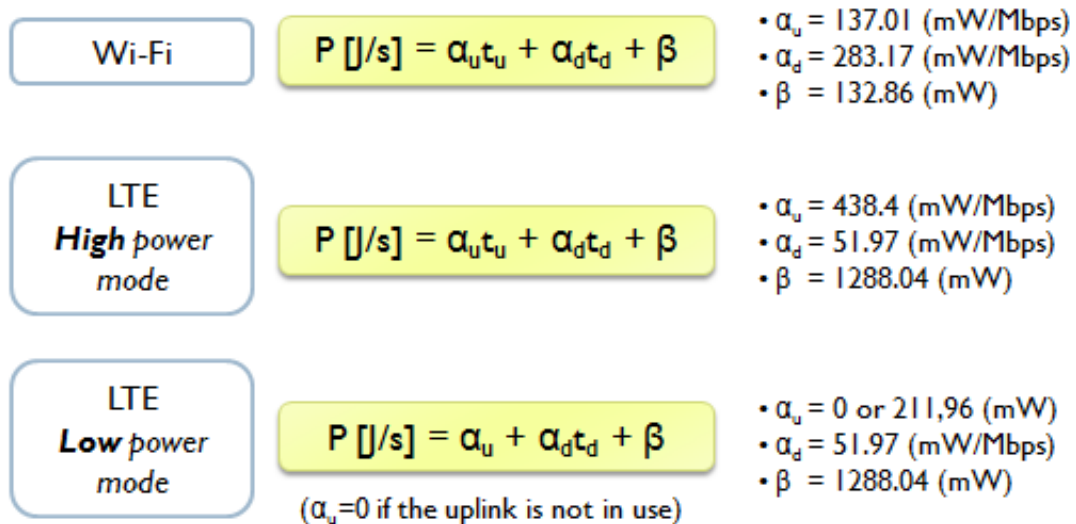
Wi-Fi

P [J/s] = $\alpha_u t_u + \alpha_d t_d + \beta$

• $\alpha_u$ = 137.01 (mW/Mbps)
• $\alpha_d$ = 283.17 (mW/Mbps)
• $\beta$ = 132.86 (mW)

LTE *High* power mode

P [J/s] = $\alpha_u t_u + \alpha_d t_d + \beta$

• $\alpha_u$ = 438.4 (mW/Mbps)
• $\alpha_d$ = 51.97 (mW/Mbps)
• $\beta$ = 1288.04 (mW)

LTE *Low* power mode

P [J/s] = $\alpha_u + \alpha_d t_d + \beta$

($\alpha_u$=0 if the uplink is not in use)

• $\alpha_u$ = 0 or 211,96 (mW)
• $\alpha_d$ = 51.97 (mW/Mbps)
• $\beta$ = 1288.04 (mW)